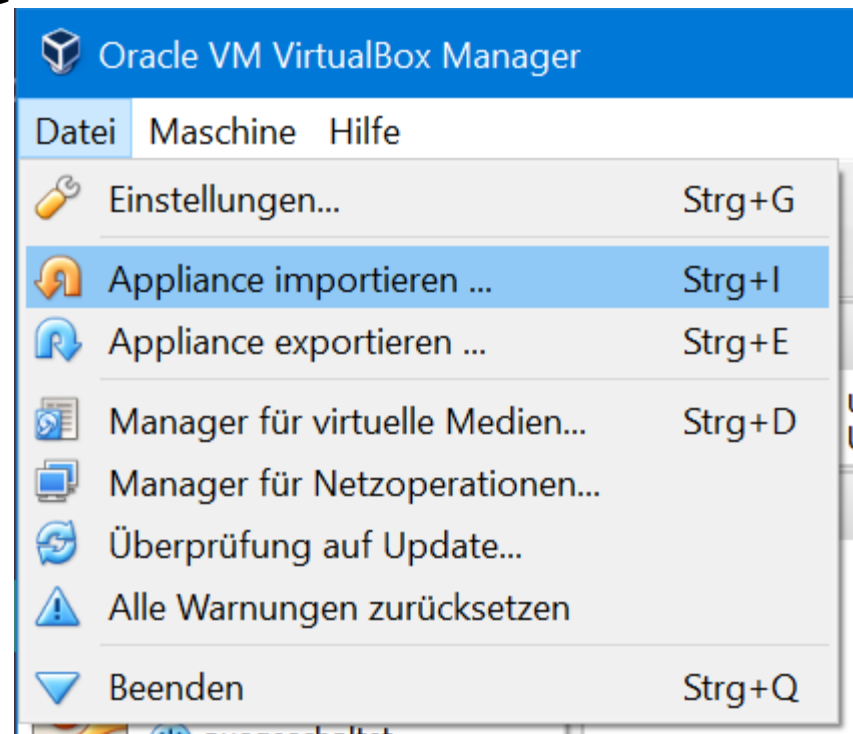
Oracle VM VirtualBox Manager

Datei Maschine Hilfe

Einstellungen... Strg+G

Appliance importieren ... Strg+I

Appliance exportieren ... Strg+E

Manager für virtuelle Medien... Strg+D

Manager für Netzoperationen...

Überprüfung auf Update...

Alle Warnungen zurücksetzen

Beenden Strg+Q